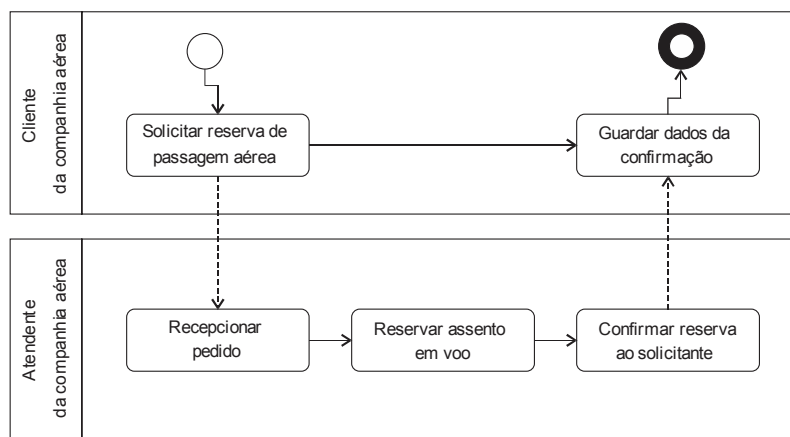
Cliente
da companhia aérea

Solicitar reserva de passagem aérea

Guardar dados da confirmação

Atendente
da companhia aérea

Recepcionar pedido

Reservar assento em voo

Confirmar reserva ao solicitante